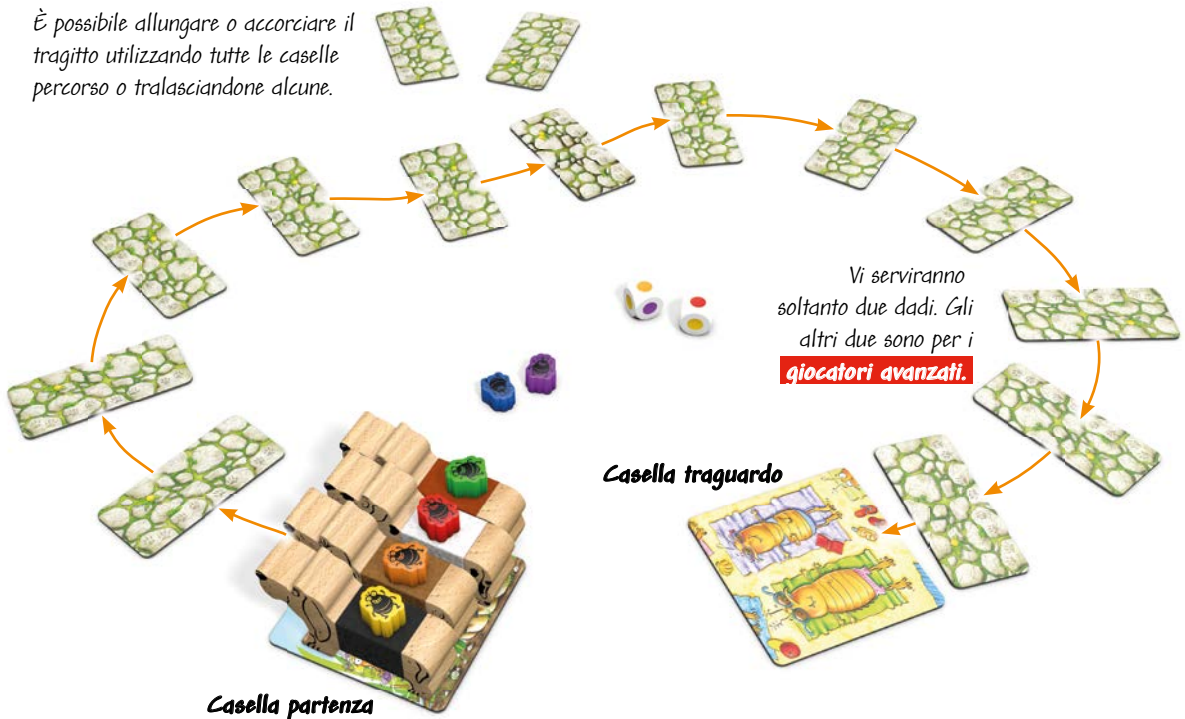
È possibile allungare o accorciare il tragitto utilizzando tutte le caselle percorso o tralasciandone alcune.

Vi serviranno soltanto due dadi. Gli altri due sono per i giocatori avanzati.

Casella traguardo

Casella partenza